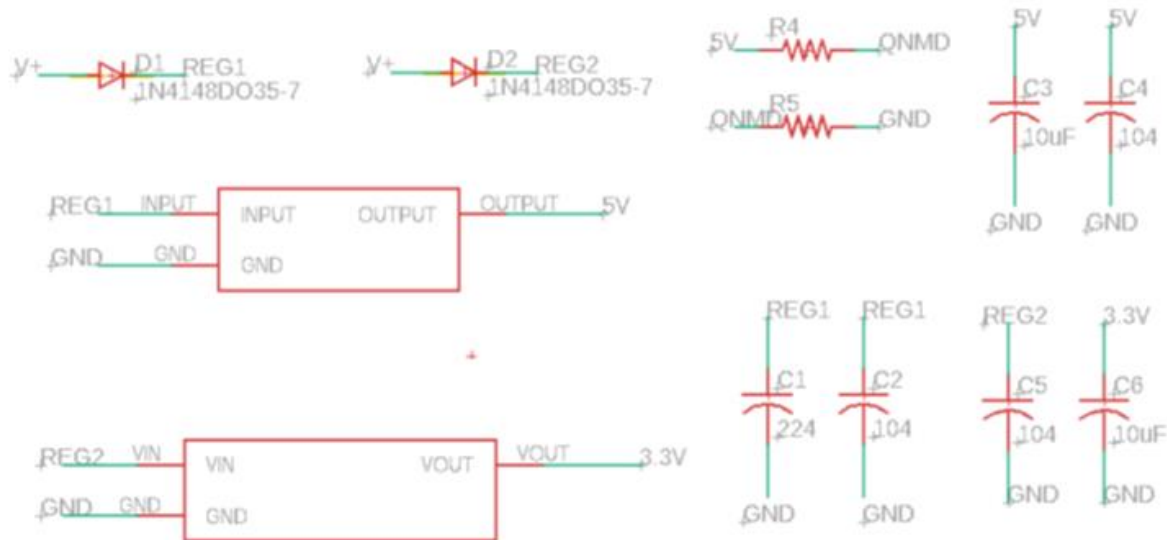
V+ D1 REG1
1N4148DO35-7

V+ D2 REG2
1N4148DO35-7

5V R4 QNMD

QNMD R5 GND

5V
C3
10uF
GND

5V
C4
104
GND

REG1 INPUT INPUT OUTPUT OUTPUT 5V
GND GND GND

REG1
C1
224
GND

REG1
C2
104
GND

REG2
C5
104
GND

3.3V
C6
10uF
GND

REG2 VIN VIN VOUT VOUT 3.3V
GND GND GND